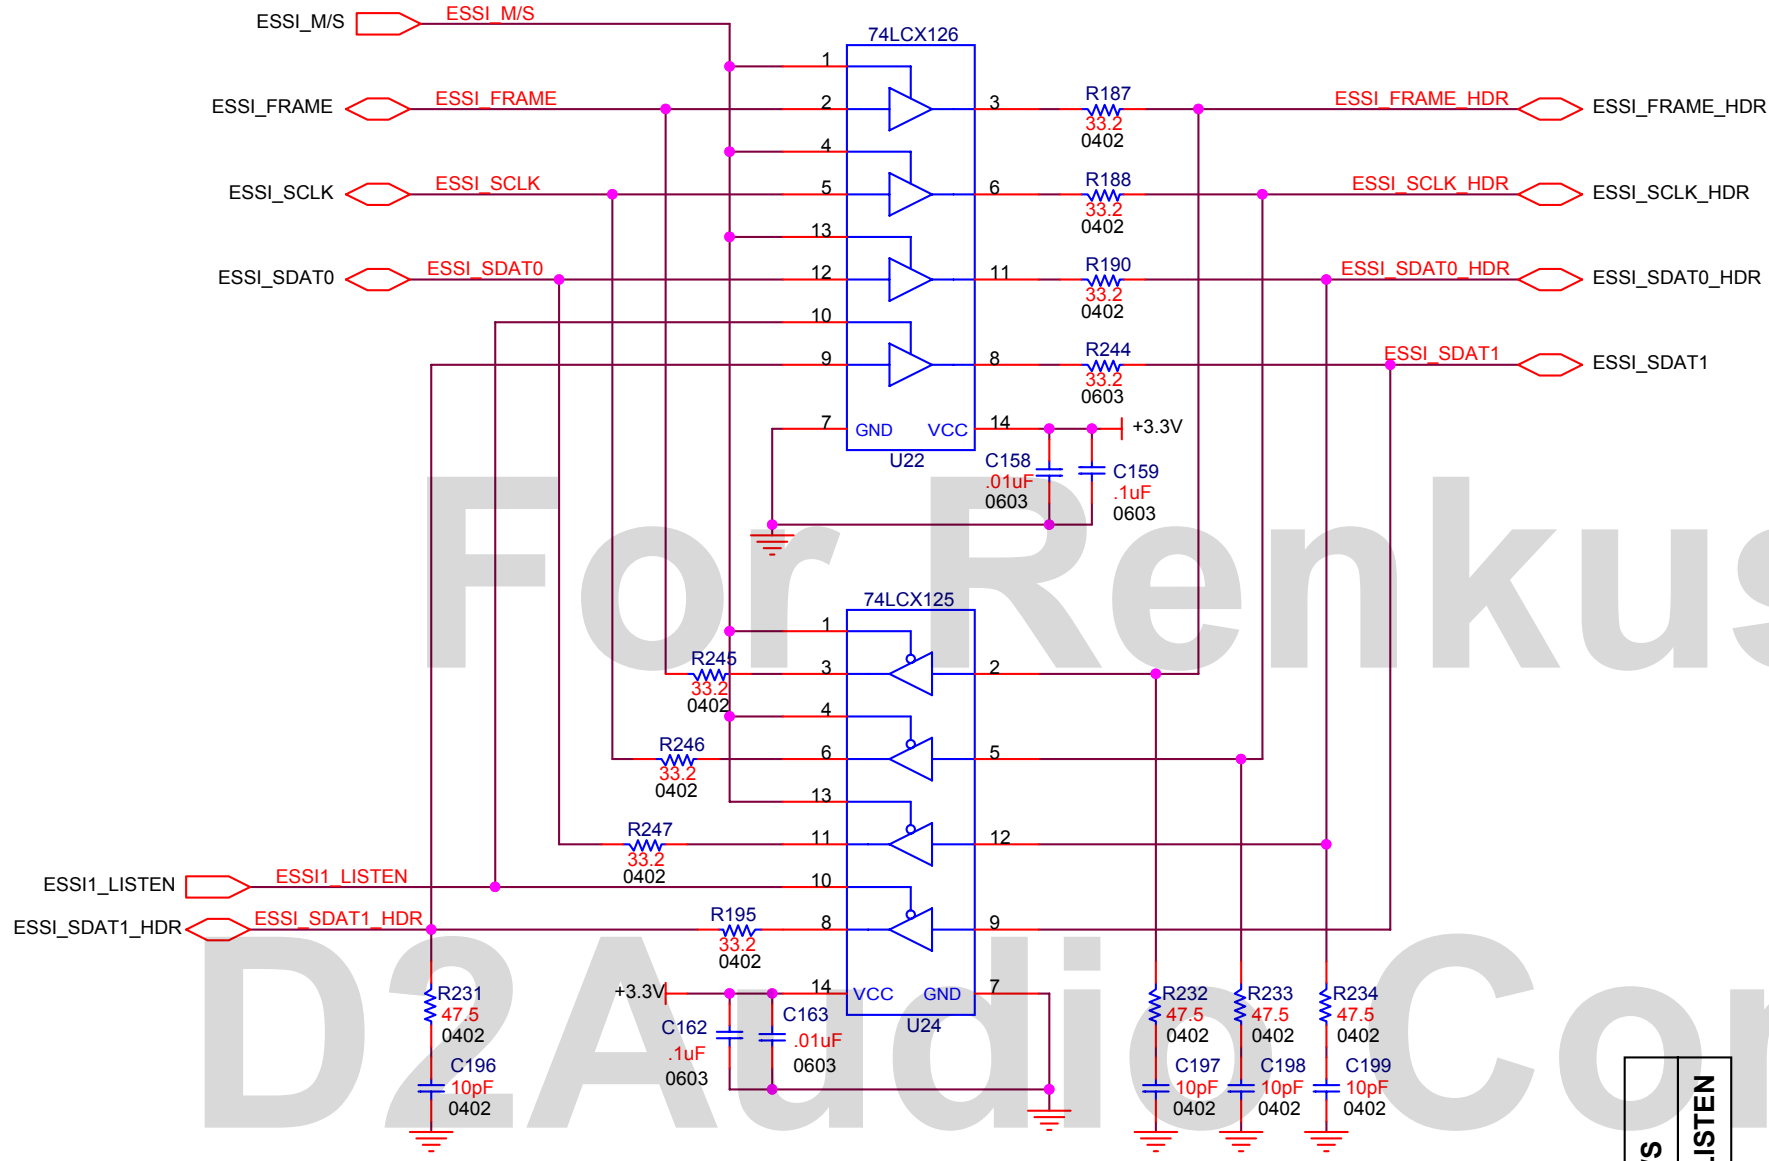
ESSI_M/S
ESSI_M/S
74LCX126
1
ESSI_FRAME
ESSI_FRAME
2
3
R187
33.2
0402
ESSI_FRAME_HDR
ESSI_FRAME_HDR
4
ESSI_SCLK
ESSI_SCLK
5
6
R188
33.2
0402
ESSI_SCLK_HDR
ESSI_SCLK_HDR
13
ESSI_SDAT0
ESSI_SDAT0
12
11
R190
33.2
0402
ESSI_SDAT0_HDR
ESSI_SDAT0_HDR
10
9
8
R244
33.2
0603
ESSI_SDAT1
ESSI_SDAT1
7
GND
VCC
14
+3.3V
U22
C158
.01uF
0603
C159
.1uF
0603
For Renkus
74LCX125
1
R245
3
2
33.2
0402
4
R246
6
5
33.2
0402
13
R247
11
12
33.2
0402
ESSI1_LISTEN
ESSI1_LISTEN
10
ESSI_SDAT1_HDR
ESSI_SDAT1_HDR
R195
8
9
33.2
0402
R231
47.5
0402
+3.3V
14
VCC
GND
7
U24
C162
.1uF
0603
C163
.01uF
0603
R232
47.5
0402
R233
47.5
0402
R234
47.5
0402
C196
10pF
0402
C197
10pF
0402
C198
10pF
0402
C199
10pF
0402
D2Audio Co
S
.ISTEN